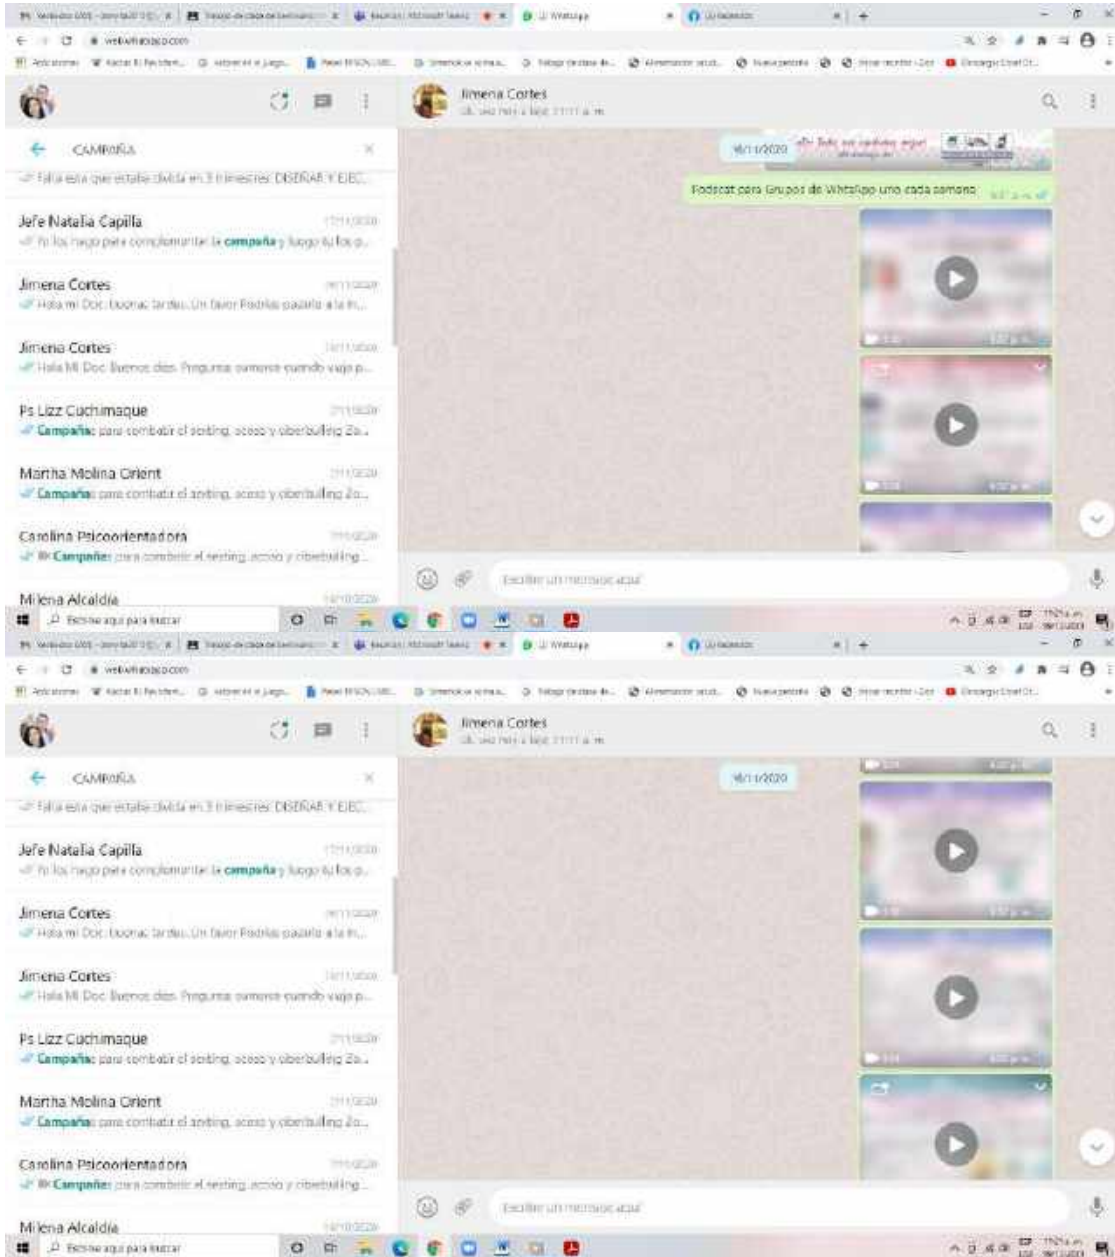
web.whatsapp.com

CAMPAÑA

Falta esta que estaba dividida en 3 trimestres DISEÑAR Y EJEC...

Jefe Natalia Capilla
Yo los hago para complementar la campaña y luego tu los p...

Jimena Cortes
Hola mi Doc. Buenas tardes. Un favor Podrías pasarla a la in...

Jimena Cortes
Hola Mi Doc Buenos días. Pregunta: como se cuando viaja p...

Ps Lizz Cuchimaque
Campaña: para combatir el sexting, acoso y ciberbulling Za...

Martha Molina Orient
Campaña: para combatir el sexting, acoso y ciberbulling Zo...

Carolina Psicoorientadora
Campaña: para combatir el sexting, acoso y ciberbulling...

Milena Alcaldía

Jimena Cortes

16/11/2020

Podcast para Grupos de WhatsApp uno cada semana

Escribe un mensaje aquí

Escribe aquí para buscar

web.whatsapp.com

CAMPAÑA

Falta esta que estaba dividida en 3 trimestres DISEÑAR Y EJEC...

Jefe Natalia Capilla
Yo los hago para complementar la campaña y luego tu los p...

Jimena Cortes
Hola mi Doc. Buenas tardes. Un favor Podrías pasarla a la in...

Jimena Cortes
Hola Mi Doc Buenos días. Pregunta: como se cuando viaja p...

Ps Lizz Cuchimaque
Campaña: para combatir el sexting, acoso y ciberbulling Za...

Martha Molina Orient
Campaña: para combatir el sexting, acoso y ciberbulling Zo...

Carolina Psicoorientadora
Campaña: para combatir el sexting, acoso y ciberbulling...

Milena Alcaldía

Jimena Cortes

16/11/2020

Escribe un mensaje aquí

Escribe aquí para buscar